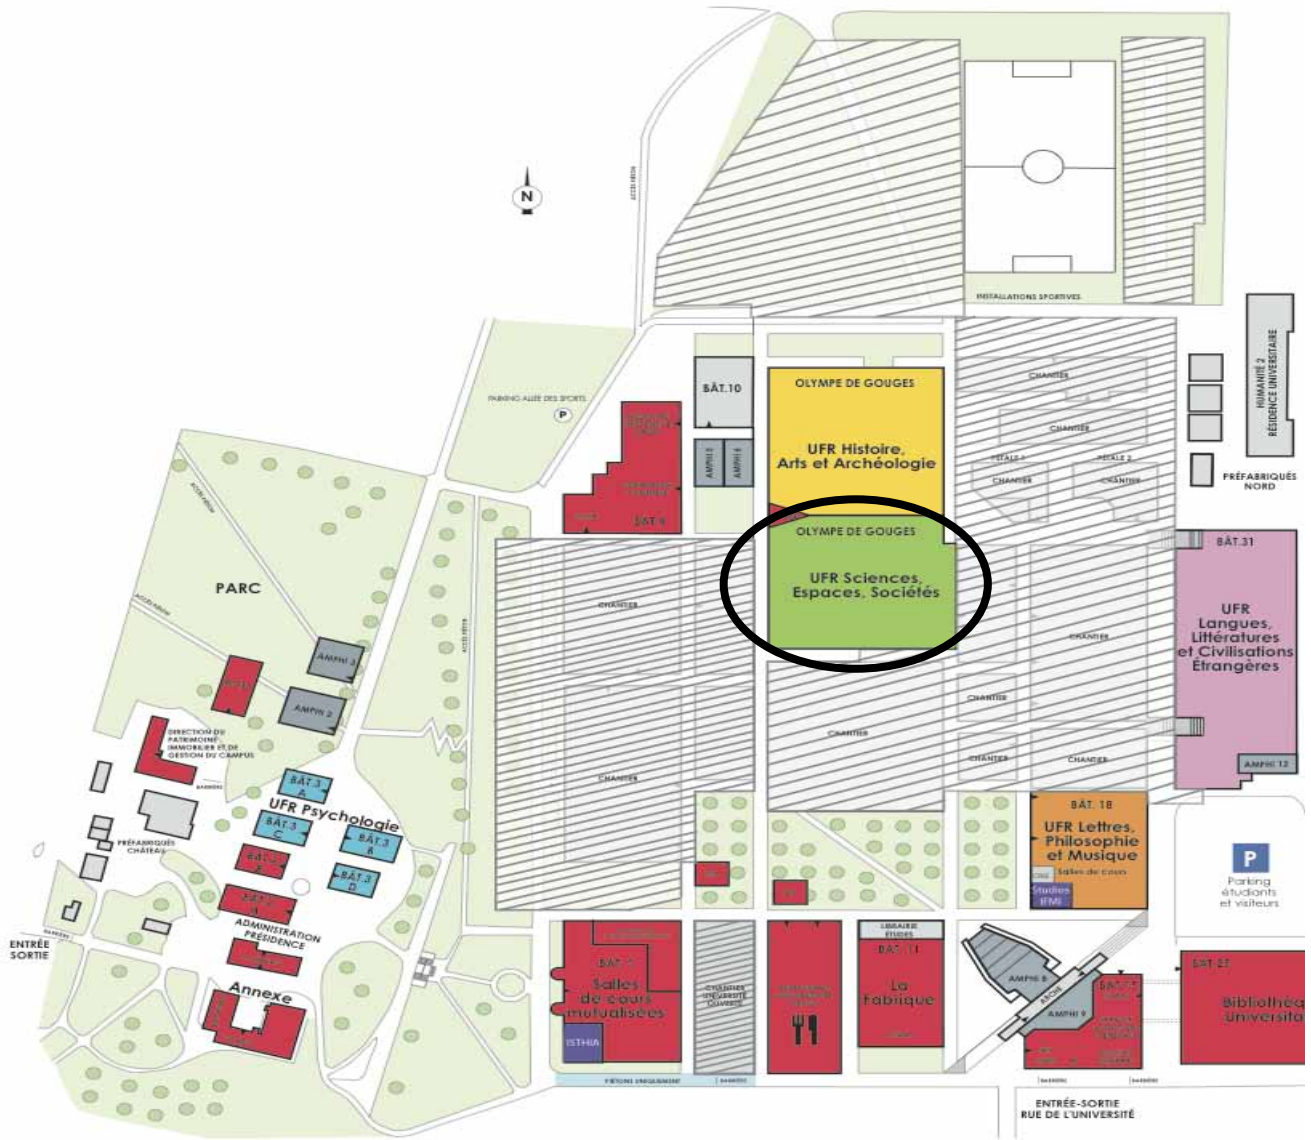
N

INSTALLATIONS SPORTIVES

HUMANITÉ 2
RÉSIDENCE UNIVERSITAIRE

PRÉFABRIQUÉS NORD

PARKING ALLÉE DES SPORTS

P

BÂT.10

AMPHI 5

AMPHI 4

BÂT 6

OLYMPE DE GOUGES

UFR Histoire, Arts et Archéologie

CHANTIER

CHANTIER

CHANTIER

CHANTIER

OLYMPE DE GOUGES

UFR Sciences, Espaces, Sociétés

BÂT.31

UFR Langues, Littératures et Civilisations Étrangères

AMPHI 12

PARC

CHANTIER

CHANTIER

CHANTIER

CHANTIER

CHANTIER

CHANTIER

CHANTIER

AMPHI 3

AMPHI 2

DIRECTION DU PATRIMOINE IMMOBILIER ET DE GESTION DU CAMPUS

BÂT.3 A

UFR Psychologie

BÂT.3 C

BÂT.3 B

BÂT.3 D

PRÉFABRIQUÉS CHÂTEAU

ADMINISTRATION PRÉSIDENCE

Annexe

ENTRÉE SORTIE

BÂT. 18

UFR Lettres, Philosophie et Musique

Salles de cours

Studios IFMI

P

Parking étudiants et visiteurs

BÂT. 9

Salles de cours mutualisées

ISTHIA

CHANTIER

LIBRAIRIE

BÂT. 11

La Fabrique

AMPHI 8

AMPHI 9

BÂT 27

Bibliothèque Universitaire

ENTRÉE-SORTIE
RUE DE L'UNIVERSITÉ